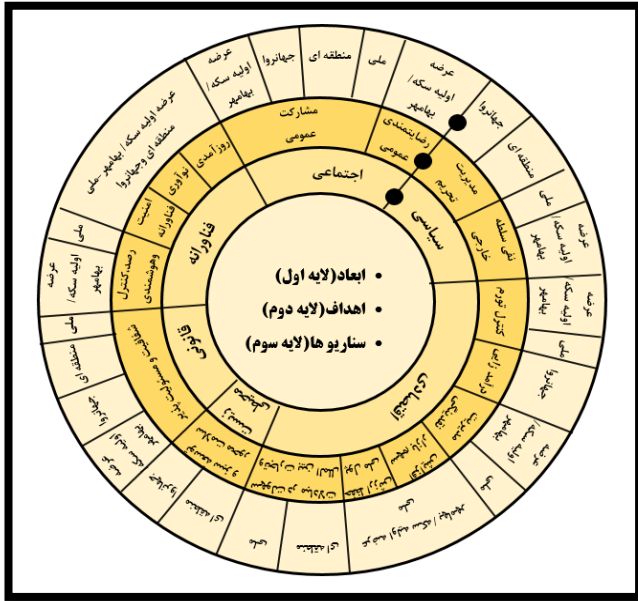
• ابعاد(لایه اول)
• اهداف(لایه دوم)
• سناریو ها(لایه سوم)

اجتماعی
سیاسی
فناورانه
قانونی
اقتصادی

مشارکت عمومی
رضایتمندی عمومی
مدیریت تحریم
نفی سلطه خارجی
کنترل تورم
روزآمدی
نوآوری فناورانه
امنیت
رصد،کنترل وهوشمندی
شفافیت و مسئولیت پذیری

عرضه اولیه سکه/ بهامهر
جهانروا
منطقه ای
ملی
عرضه اولیه سکه/ بهامهر
جهانروا
منطقه ای
ملی
عرضه اولیه سکه/ بهامهر
ملی
جهانروا
عرضه اولیه سکه/ بهامهر
منطقه ای
عرضه اولیه سکه/ بهامهر منطقه ای وجهانروا ملی
ملی
عرضه اولیه سکه/ بهامهر
ملی
منطقه ای
جهانروا
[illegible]